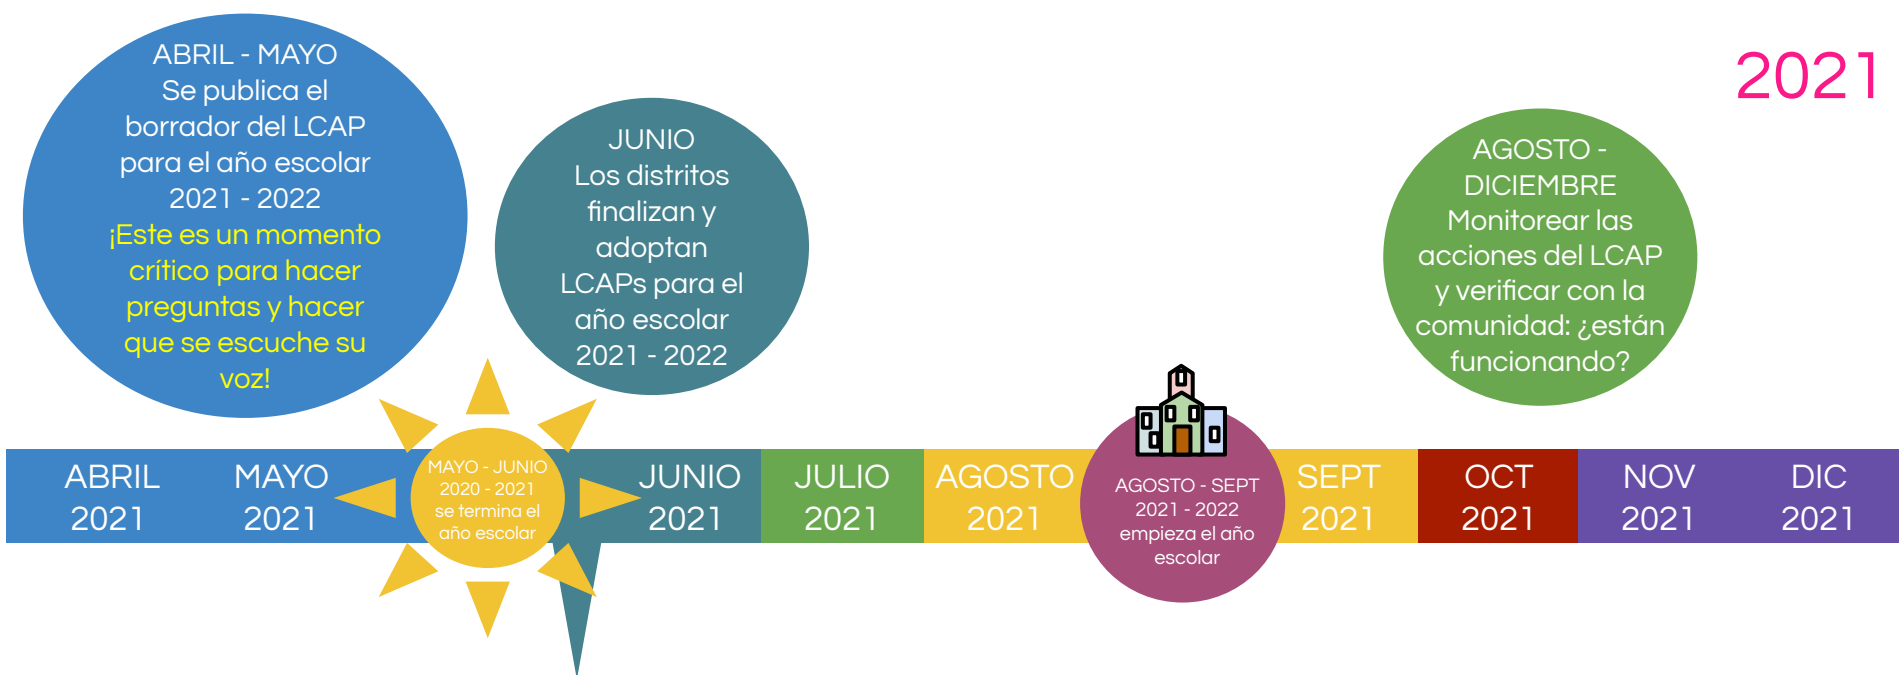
2021

ABRIL - MAYO
Se publica el borrador del LCAP para el año escolar 2021 - 2022
¡Este es un momento crítico para hacer preguntas y hacer que se escuche su voz!

JUNIO
Los distritos finalizan y adoptan LCAPs para el año escolar 2021 - 2022

AGOSTO - DICIEMBRE
Monitorear las acciones del LCAP y verificar con la comunidad: ¿están funcionando?

MAYO - JUNIO 2020 - 2021 se termina el año escolar

AGOSTO - SEPT 2021 - 2022 empieza el año escolar

ABRIL 2021
MAYO 2021
JUNIO 2021
JULIO 2021
AGOSTO 2021
SEPT 2021
OCT 2021
NOV 2021
DIC 2021